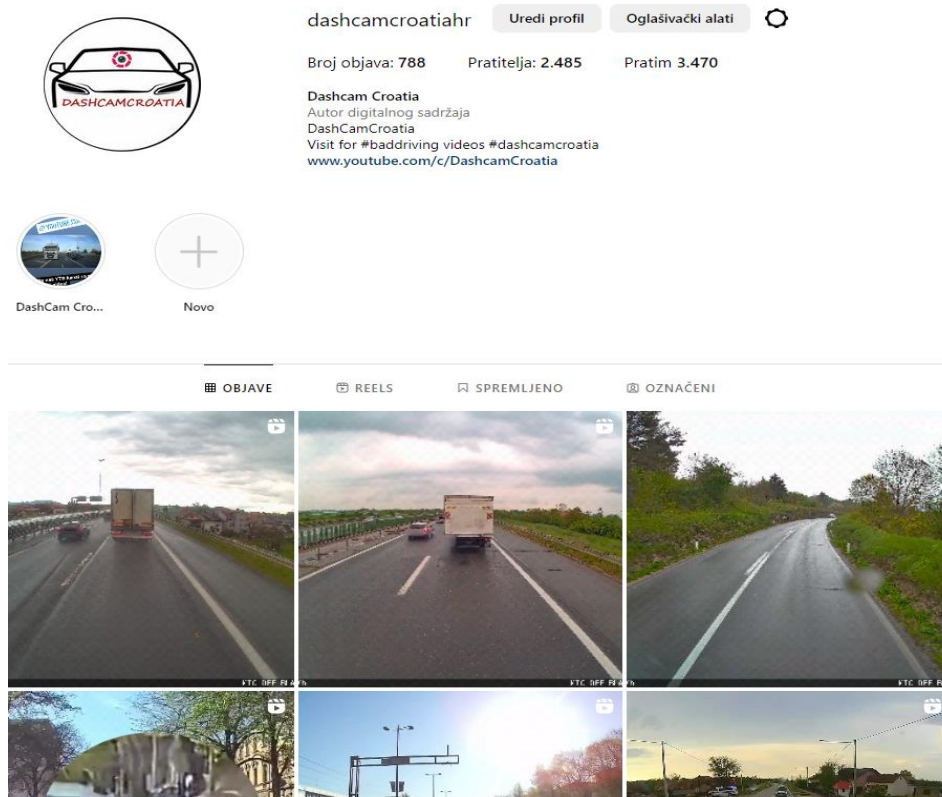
DASHCAMCROATIA

dashcamcroatiahr Uredi profil Oglašivački alati

Broj objava: 788 Pratitelja: 2.485 Pratim 3.470

Dashcam Croatia
Autor digitalnog sadržaja
DashCamCroatia
Visit for #baddriving videos #dashcamcroatia
www.youtube.com/c/DashcamCroatia

DashCam Cro...

Novo

OBJAVE REELS SPREMLJENO OZNAČENI